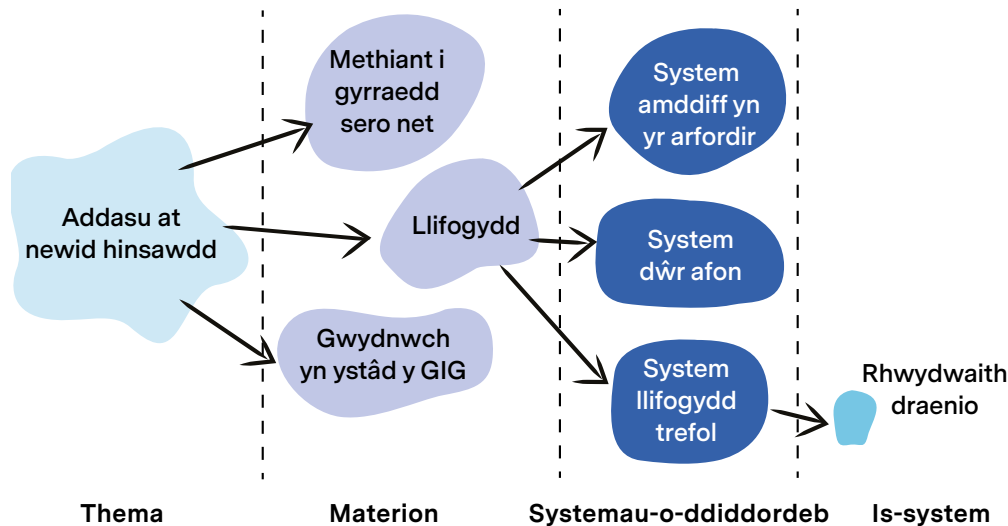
Methiant i gyrraedd sero net

Addasu at newid hinsawdd

Llifogydd

Gwydnwch yn ystâd y GIG

System amddiff yn yr arfordir

System dŵr afon

System llifogydd trefol

Rhwydwaith draenio

Thema

Materion

Systemau-o-ddiddordeb

Is-system